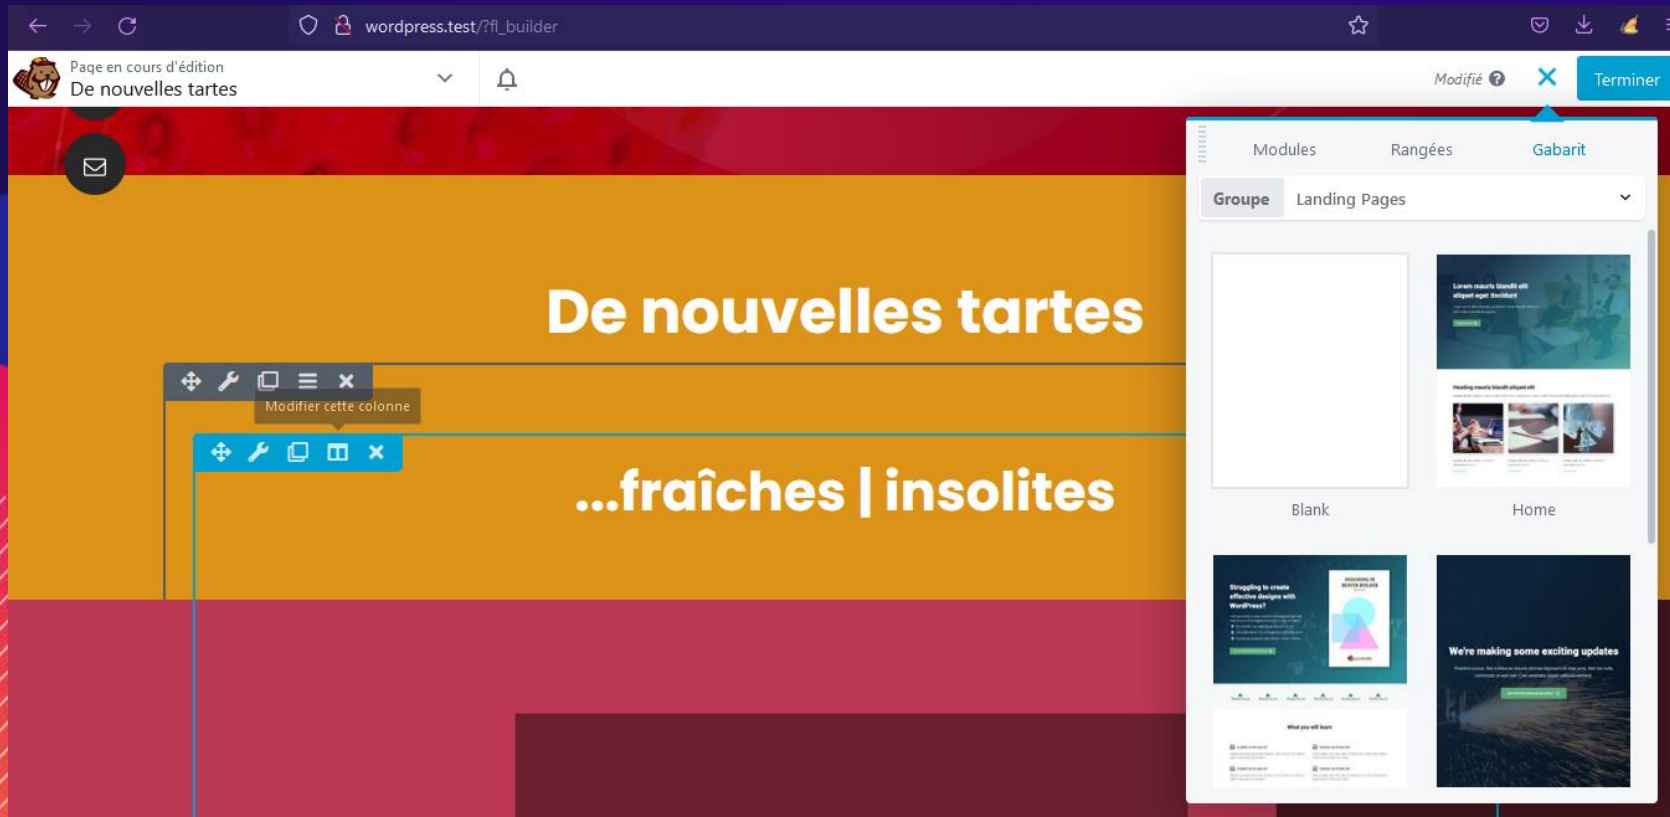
wordpress.test/?fl_builder

Page en cours d'édition
De nouvelles tartes

Modifié
Terminer

Modules
Rangées
Gabarit

Groupe
Landing Pages

De nouvelles tartes

Modifier cette colonne

...fraîches | insolites

Lorem mauris blandit elit aliquet eget tincidunt

Heading mauris blandit aliquet elit

Blank

Home

Struggling to create effective designs with WordPress?

What you will learn

We're making some exciting updates